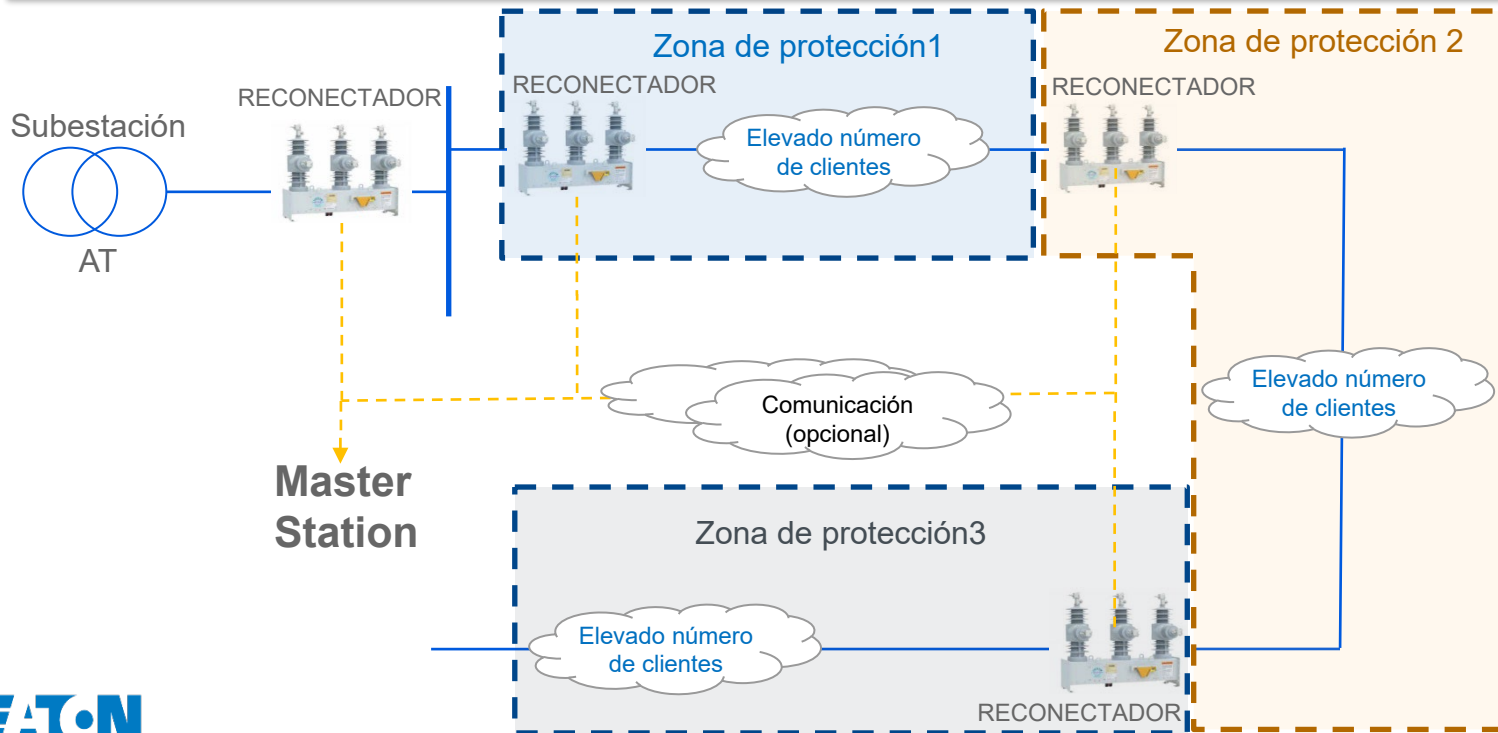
Zona de protección1

Zona de protección 2

RECONECTADOR

RECONECTADOR

RECONECTADOR

Subestación

AT

Elevado número de clientes

Comunicación (opcional)

Elevado número de clientes

Master Station

Zona de protección3

Elevado número de clientes

RECONECTADOR

EATON